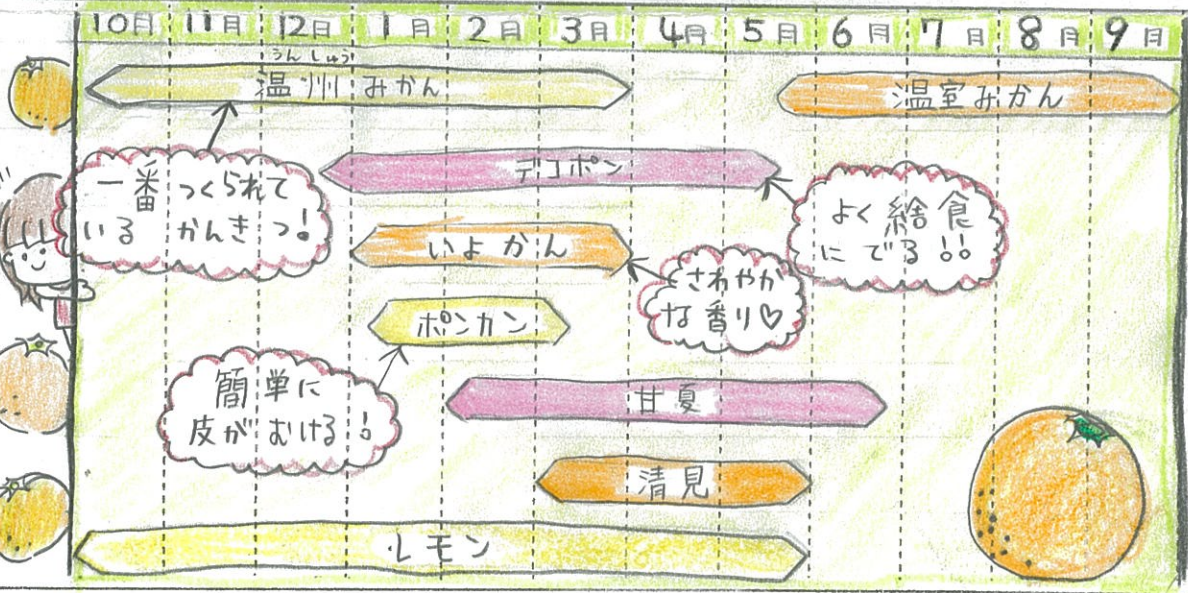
10月 11月 12月 1月 2月 3月 4月 5月 6月 7月 8月 9月

うんしゅう
温州みかん

温室みかん

デコポン

一番つくられているかんきつ!

よく給食にでる!!

いよかん

さわやかな香り♡

ポンカン

簡単に皮がむける!

甘夏

清見

レモン